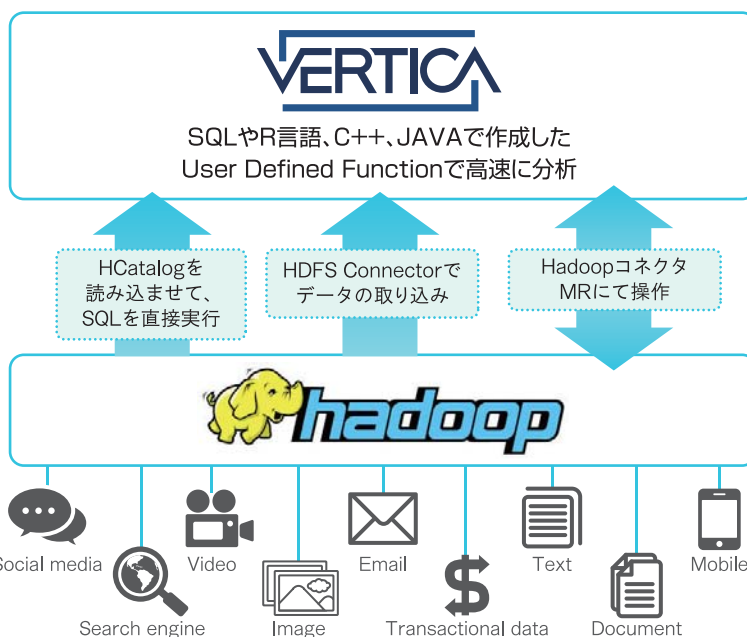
VERTICA

SQLやR言語、C++、JAVAで作成した
User Defined Functionで高速に分析

HCatalogを
読み込ませて、
SQLを直接実行

HDFS Connectorで
データの取り込み

Hadoopコネクタ
MRにて操作

hadoop

Social media
Search engine
Video
Image
Email
Transactional data
Text
Document
Mobile